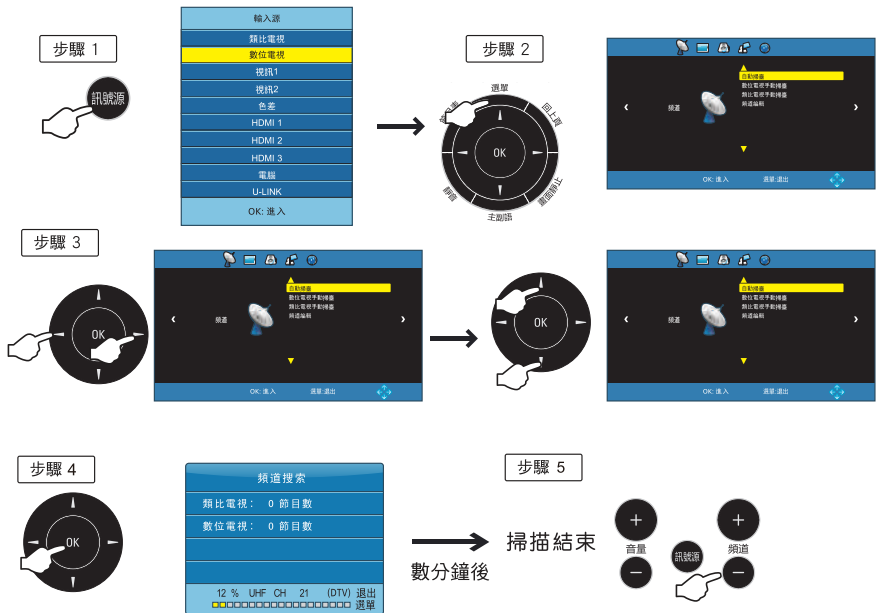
步驟 1

訊號源

輸入源
類比電視
數位電視
視訊1
視訊2
色差
HDMI 1
HDMI 2
HDMI 3
電腦
U-LINK
OK: 進入

步驟 2

選單
回上頁
畫面靜止
主題語
靜音
OK

頻道
自動搜尋
數位電視手動搜尋
類比電視手動搜尋
頻道編輯
OK: 進入
選單:退出

步驟 3

OK

頻道
自動搜尋
數位電視手動搜尋
類比電視手動搜尋
頻道編輯
OK: 進入
選單:退出

OK

頻道
自動搜尋
數位電視手動搜尋
類比電視手動搜尋
頻道編輯
OK: 進入
選單:退出

步驟 4

OK

頻道搜索
類比電視： 0 節目數
數位電視： 0 節目數
12 % UHF CH 21 (DTV) 退出 選單

數分鐘後

步驟 5

掃描結束

音量
訊號源
頻道